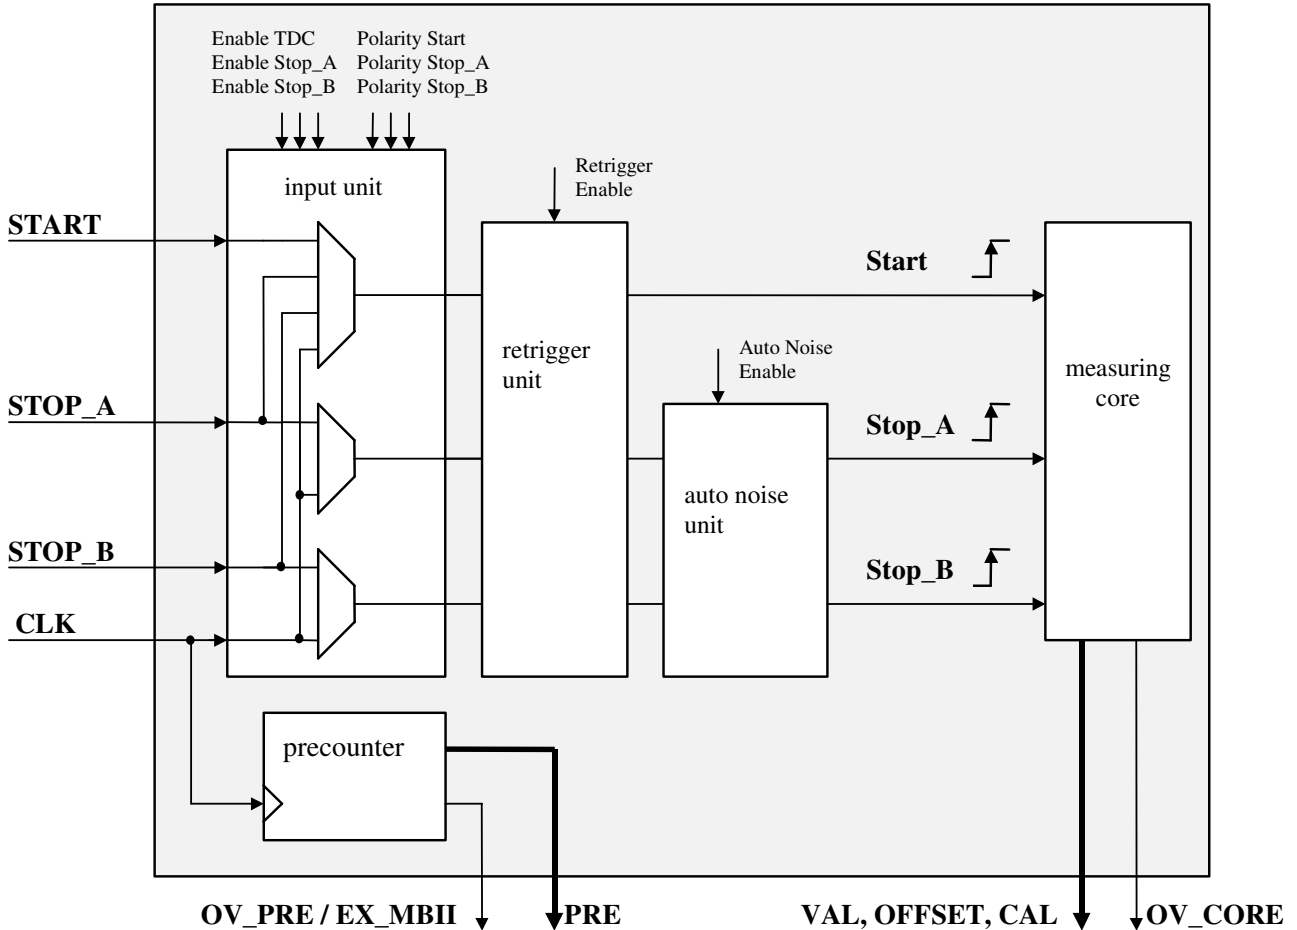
Enable TDC
Enable Stop_A
Enable Stop_B

Polarity Start
Polarity Stop_A
Polarity Stop_B

input unit

START

STOP_A

STOP_B

CLK

Retrigger
Enable

retrigger
unit

Auto Noise
Enable

auto noise
unit

Start

Stop_A

Stop_B

measuring
core

precounter

OV_PRE / EX_MBII

PRE

VAL, OFFSET, CAL

OV_CORE